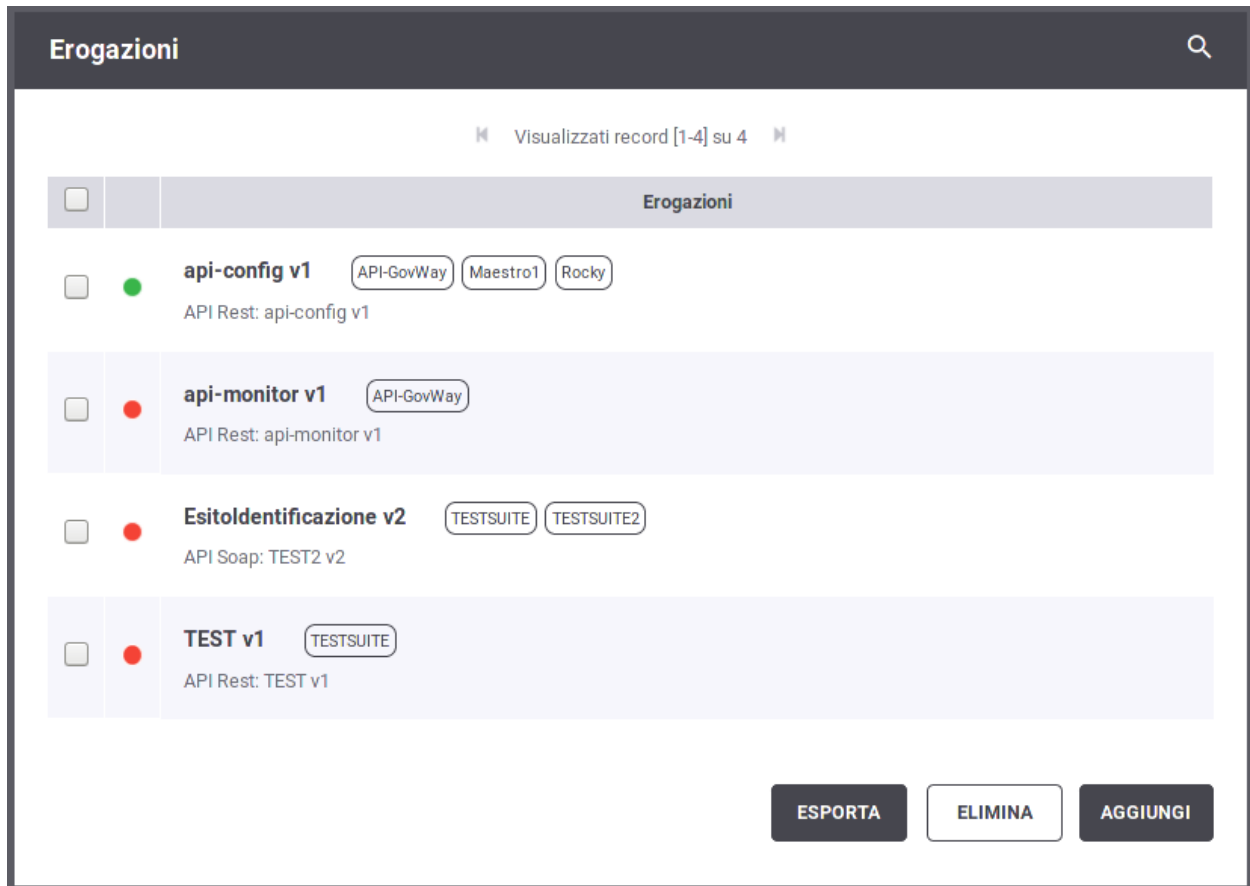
Erogazioni

Visualizzati record [1-4] su 4

Erogazioni

api-config v1 API-GovWay Maestro1 Rocky
API Rest: api-config v1

api-monitor v1 API-GovWay
API Rest: api-monitor v1

EsitoIdentificazione v2 TESTSUITE TESTSUITE2
API Soap: TEST2 v2

TEST v1 TESTSUITE
API Rest: TEST v1

ESPORTA ELIMINA AGGIUNGI